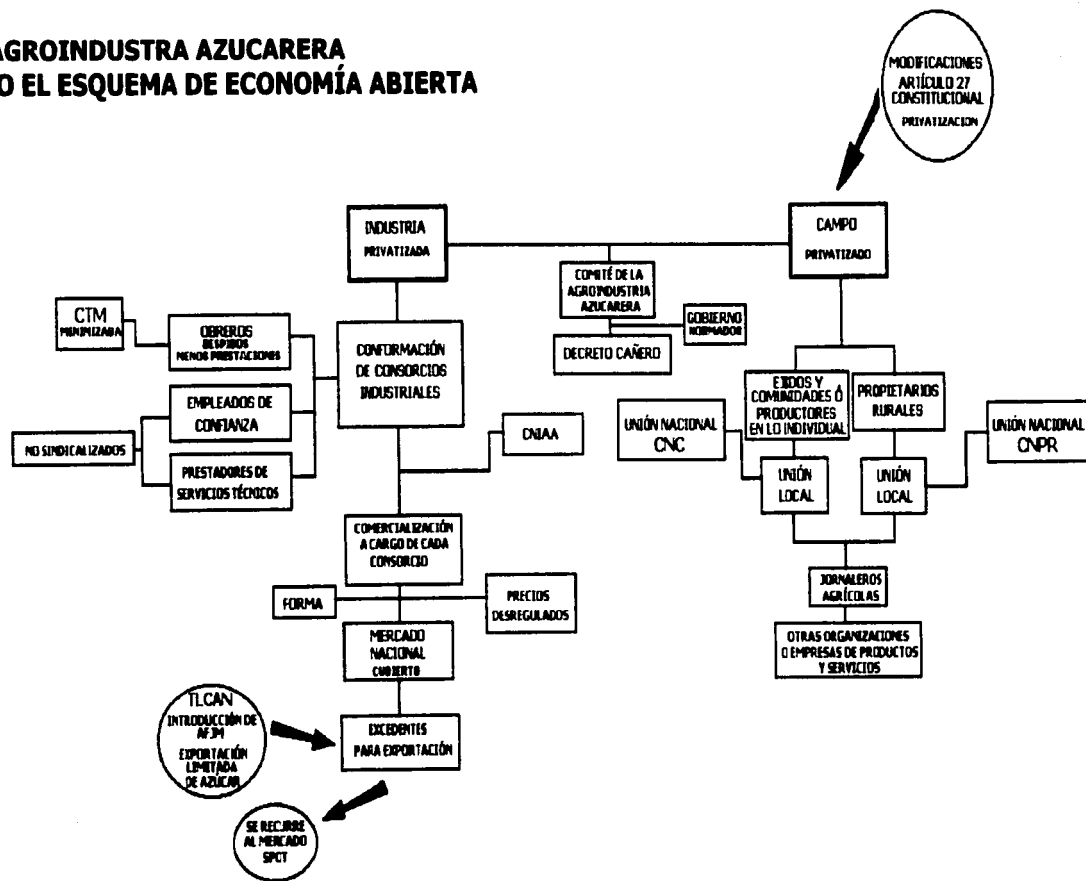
AGROINDUSTRA AZUCARERA
O EL ESQUEMA DE ECONOMÍA ABIERTA

MODIFICACIONES ARTÍCULO 27 CONSTITUCIONAL
PRIVATIZACION

INDUSTRIA
PRIVATIZADA

CAMPO
PRIVATIZADO

COMITÉ DE LA AGROINDUSTRIA AZUCARERA

GOBIERNO
NORMADOR

DECRETO CAÑERO

CTM
MINIMIZADA

OBREROS
DESPIDOS
MENOS PRESTACIONES

CONFORMACIÓN DE CONSORCIOS INDUSTRIALES

EMPLEADOS DE CONFIANZA

NO SINDICALIZADOS

PRESTADORES DE SERVICIOS TÉCNICOS

CNIAA

EJIDOS Y COMUNIDADES Ó PRODUCTORES EN LO INDIVIDUAL

PROPIETARIOS RURALES

UNIÓN NACIONAL
CNC

UNIÓN LOCAL

UNIÓN LOCAL

UNIÓN NACIONAL
CNPR

COMERCIALIZACIÓN A CARGO DE CADA CONSORCIO

FORMA

PRECIOS DESREGULADOS

MERCADO NACIONAL
CUBIERTO

JORNALEROS AGRÍCOLAS

OTRAS ORGANIZACIONES O EMPRESAS DE PRODUCTOS Y SERVICIOS

TLCAN
INTRODUCCIÓN DE AFJM
EXPORTACIÓN LIMITADA DE AZÚCAR

EXCEDENTES PARA EXPORTACIÓN

SE RECURRE AL MERCADO SPCT